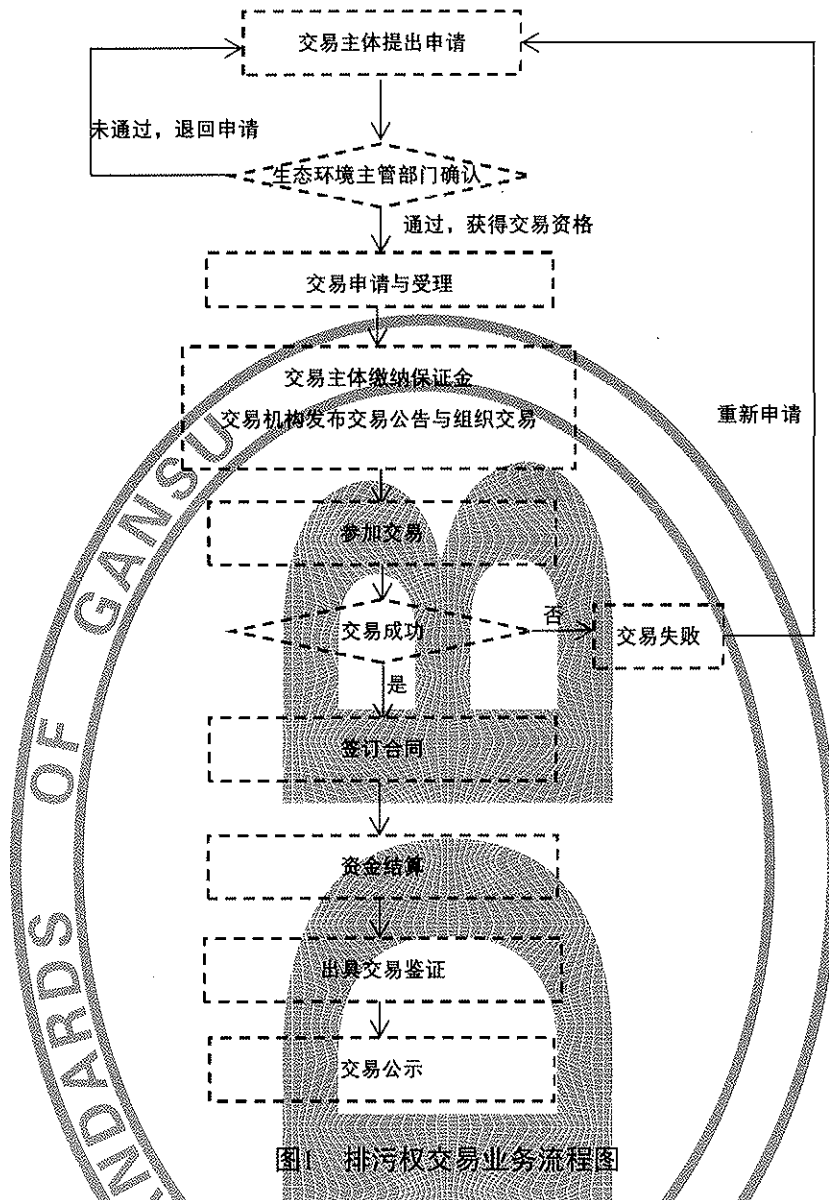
交易主体提出申请

未通过，退回申请

生态环境主管部门确认

通过，获得交易资格

交易申请与受理

交易主体缴纳保证金

交易机构发布交易公告与组织交易

重新申请

参加交易

交易成功

否

交易失败

是

签订合同

资金结算

出具交易鉴证

交易公示

图1 排污权交易业务流程图

STANDARDS OF GANSU